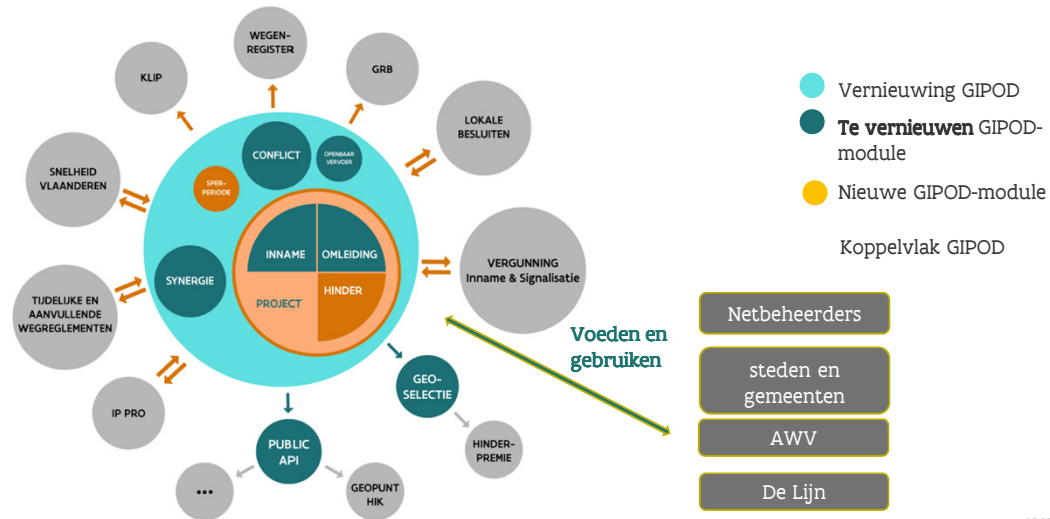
WEGEN-REGISTER

KLIP

GRB

LOKALE BESLUITEN

SNELHEID VLAANDEREN

CONFLICT

OPENBAAR VERVOER

SPER-PERIODE

INNAME

OMLEIDING

PROJECT

HINDER

SYNERGIE

VERGUNNING Inname & Signalisatie

TIJDELIJKE EN AANVULLENDE WEGREGLEMENTEN

IP PRO

PUBLIC API

GEO-SELECTIE

HINDER-PREMIE

...

GEOPUNT HIK

Vernieuwing GIPOD

Te vernieuwen GIPOD-module

Nieuwe GIPOD-module

Koppelvlak GIPOD

Voeden en gebruiken

Netbeheerders

steden en gemeenten

AWV

De Lijn